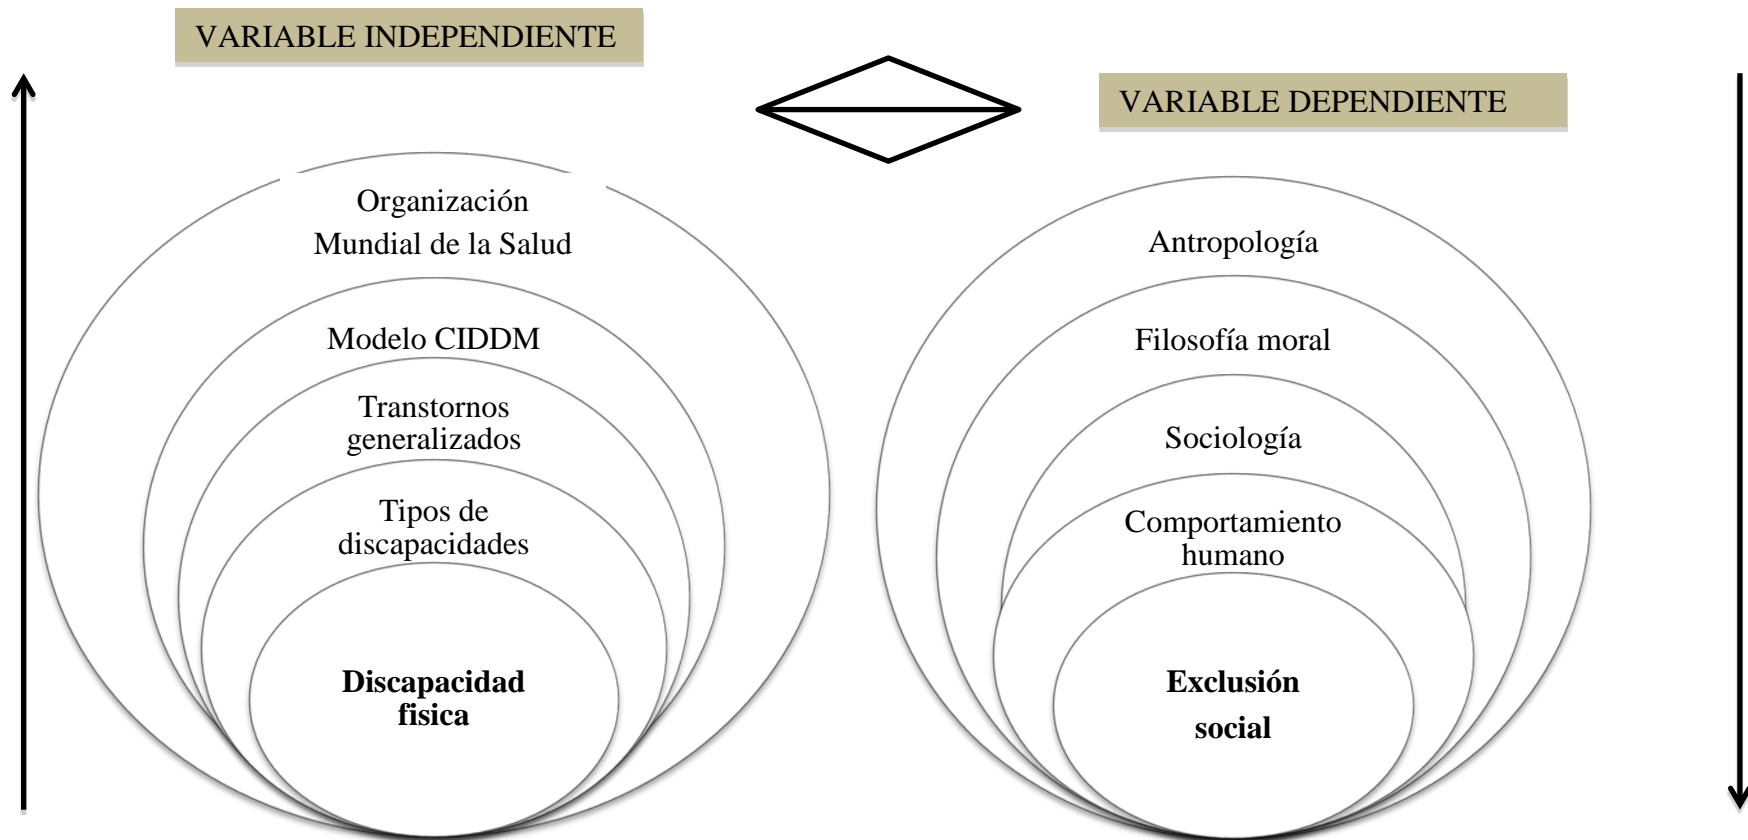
VARIABLE INDEPENDIENTE

VARIABLE DEPENDIENTE

Organización Mundial de la Salud

Modelo CIDDM

Transtornos generalizados

Tipos de discapacidades

**Discapacidad fisica**

Antropología

Filosofía moral

Sociología

Comportamiento humano

**Exclusión social**